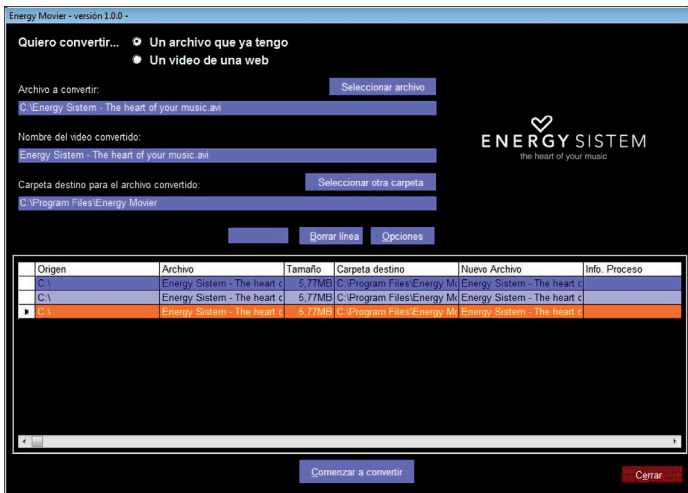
Energy Movier - versión 1.0.0 -

Quiero convertir... Un archivo que ya tengo
Un video de una web

Archivo a convertir:
Seleccionar archivo
C:\Energy Sistem - The heart of your music.avi

Nombre del video convertido:
Energy Sistem - The heart of your music.avi

Carpeta destino para el archivo convertido:
Seleccionar otra carpeta
C:\Program Files\Energy Movier

ENERGY SISTEM
the heart of your music

Borrar línea
Opciones

| Origen | Archivo | Tamaño | Carpeta destino | Nuevo Archivo | Info. Proceso |
|---|---|---|---|---|---|
| C:\ | Energy Sistem - The heart c | 5,77MB | C:\Program Files\Energy Mc | Energy Sistem - The heart c | |
| C:\ | Energy Sistem - The heart c | 5,77MB | C:\Program Files\Energy Mc | Energy Sistem - The heart c | |
| C:\ | Energy Sistem - The heart c | 5,77MB | C:\Program Files\Energy Mc | Energy Sistem - The heart c | |

Comenzar a convertir
Cerrar